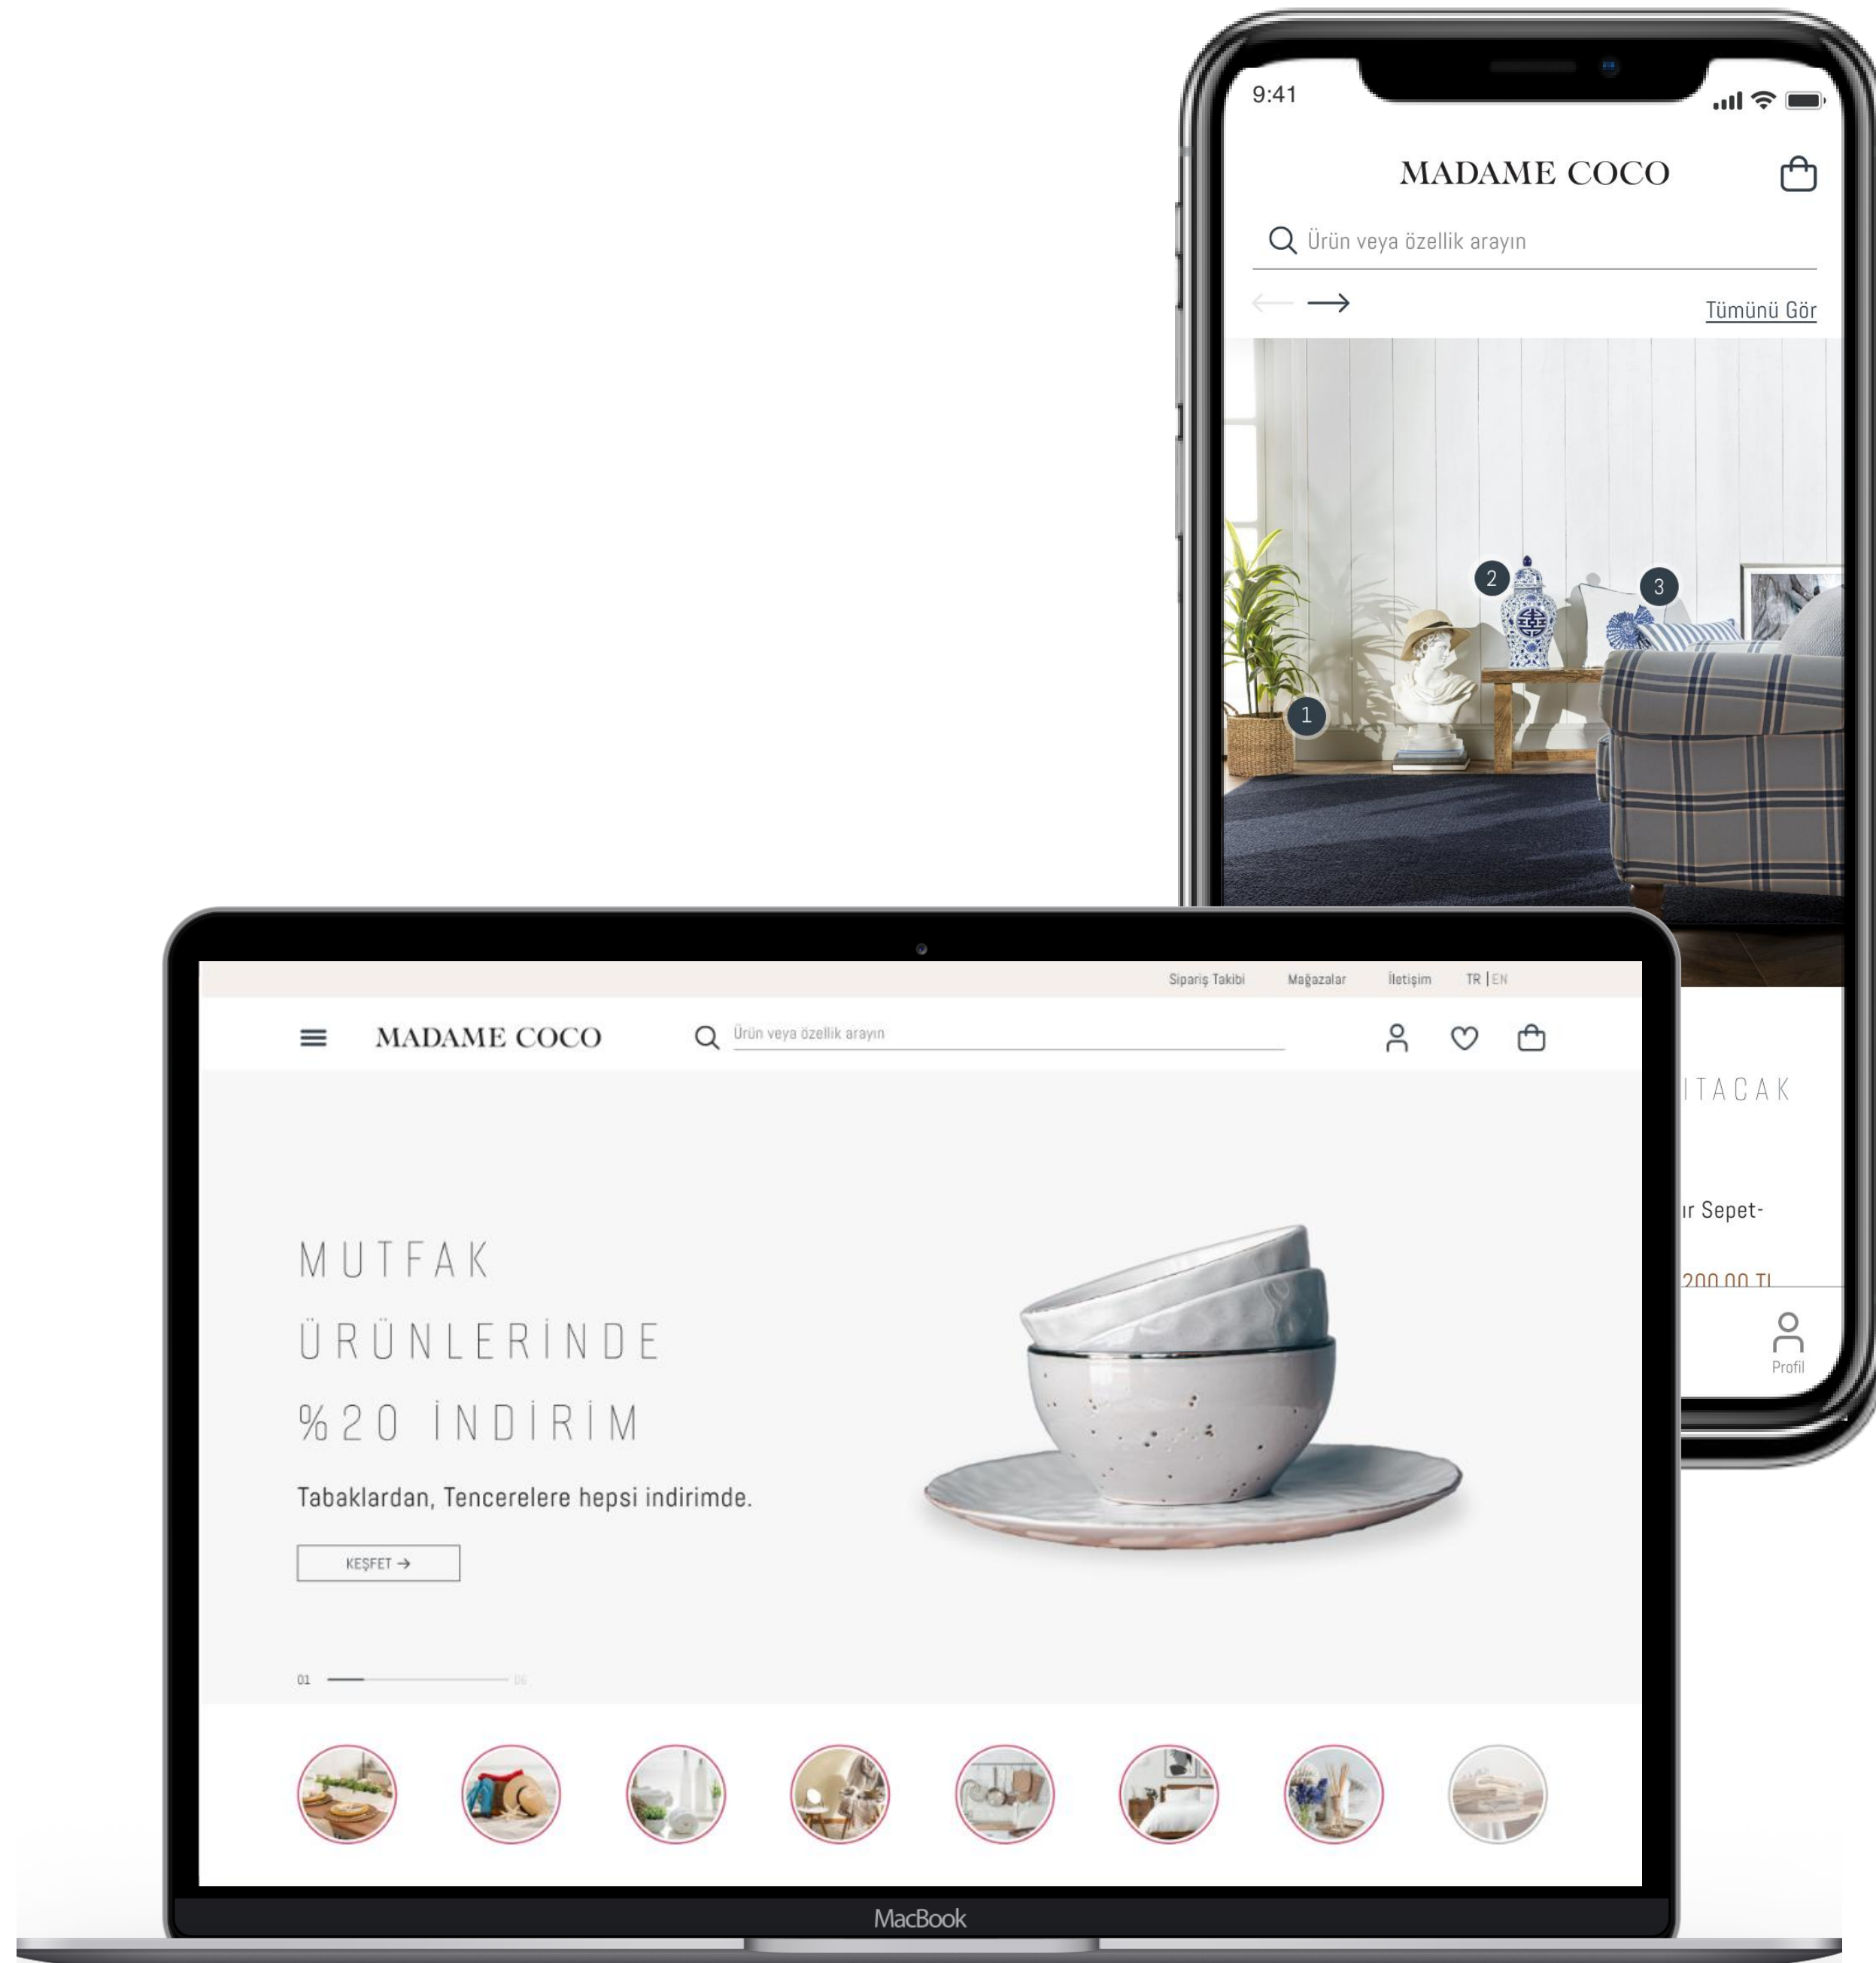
9:41

MADAME COCO

Ürün veya özellik arayın

Tümünü Gör

2

3

1

ITACAK

ır Sepet-

200,00 TL

Profil

Sipariş Takibi Mağazalar İletişim TR | EN

MADAME COCO

Ürün veya özellik arayın

MUTFAK
ÜRÜNLERİNDE
%20 İNDİRİM

Tabaklardan, Tencerelere hepsi indirimde.

KEŞFET →

01

06

MacBook